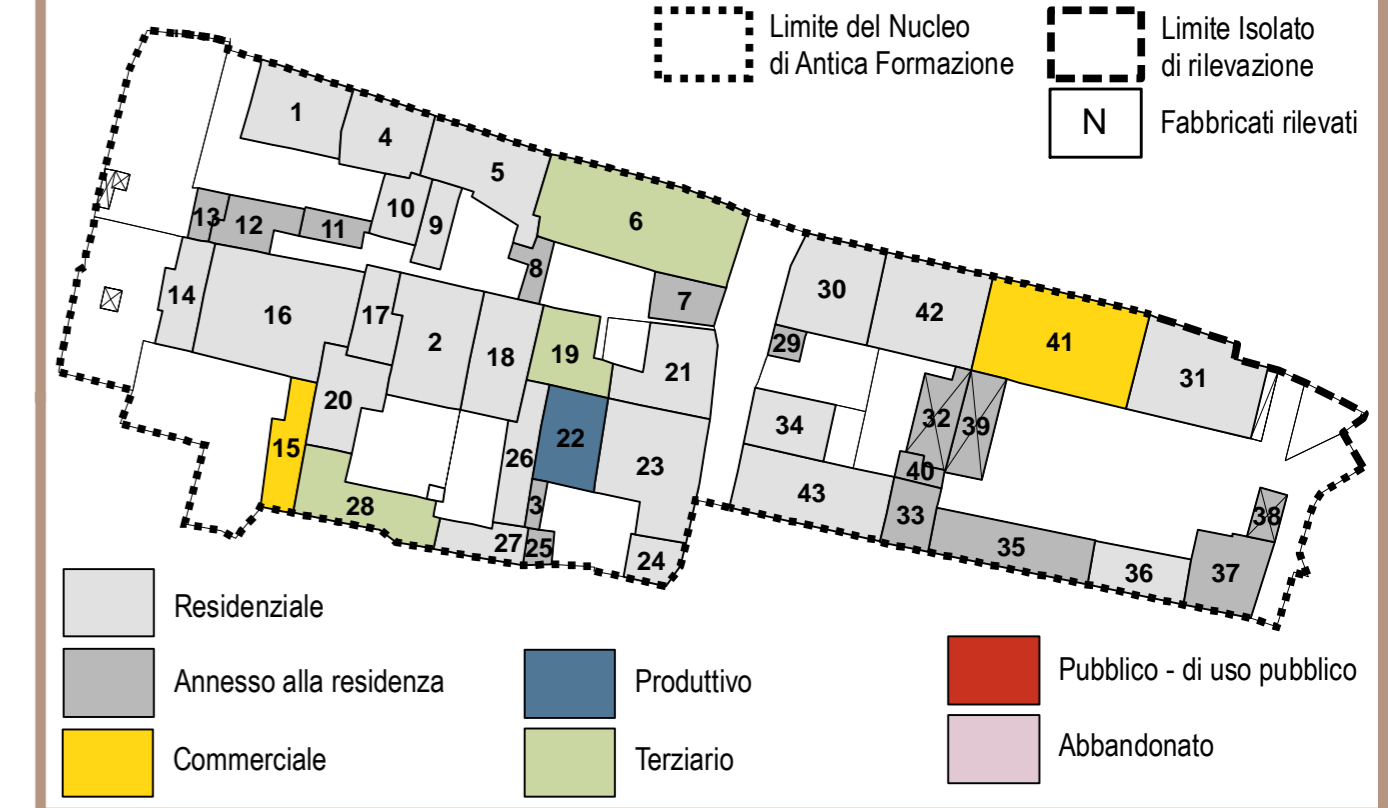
Limite del Nucleo di Antica Formazione

Limite Isolato di rilevazione

N

Fabbricati rilevati

1
4
5
6
13
12
11
10
9
8
7
14
16
17
2
18
19
21
20
15
26
22
23
28
3
27
25
24
30
42
41
31
29
34
32
39
40
43
33
35
36
37
38

Residenziale

Annesso alla residenza

Produttivo

Pubblico - di uso pubblico

Commerciale

Terziario

Abbandonato